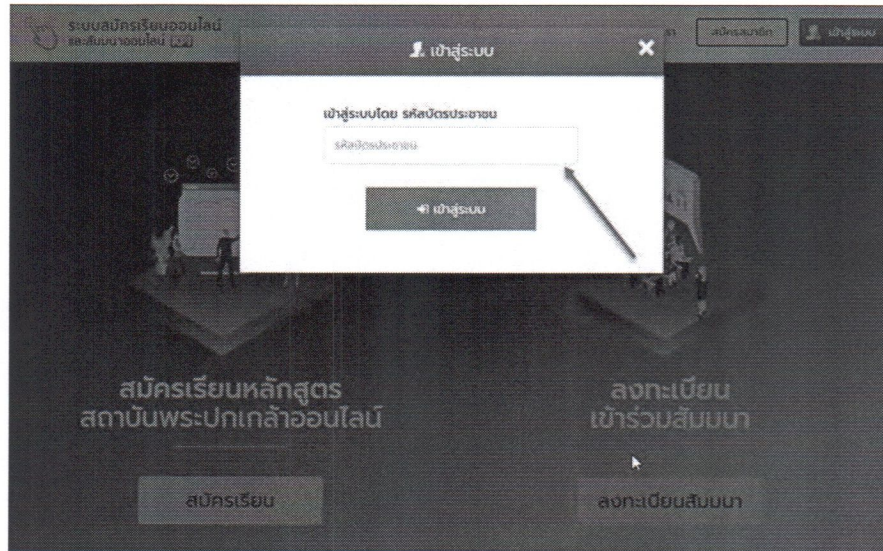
ระบบสมัครเรียนออนไลน์
และสัมมนาออนไลน์ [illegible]

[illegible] สมัครสมาชิก เข้าสู่ระบบ

เข้าสู่ระบบ

เข้าสู่ระบบโดย รหัสบัตรประชาชน

รหัสบัตรประชาชน

เข้าสู่ระบบ

สมัครเรียนหลักสูตร
สถาบันพระปกเกล้าออนไลน์

สมัครเรียน

ลงทะเบียน
เข้าร่วมสัมมนา

ลงทะเบียนสัมมนา